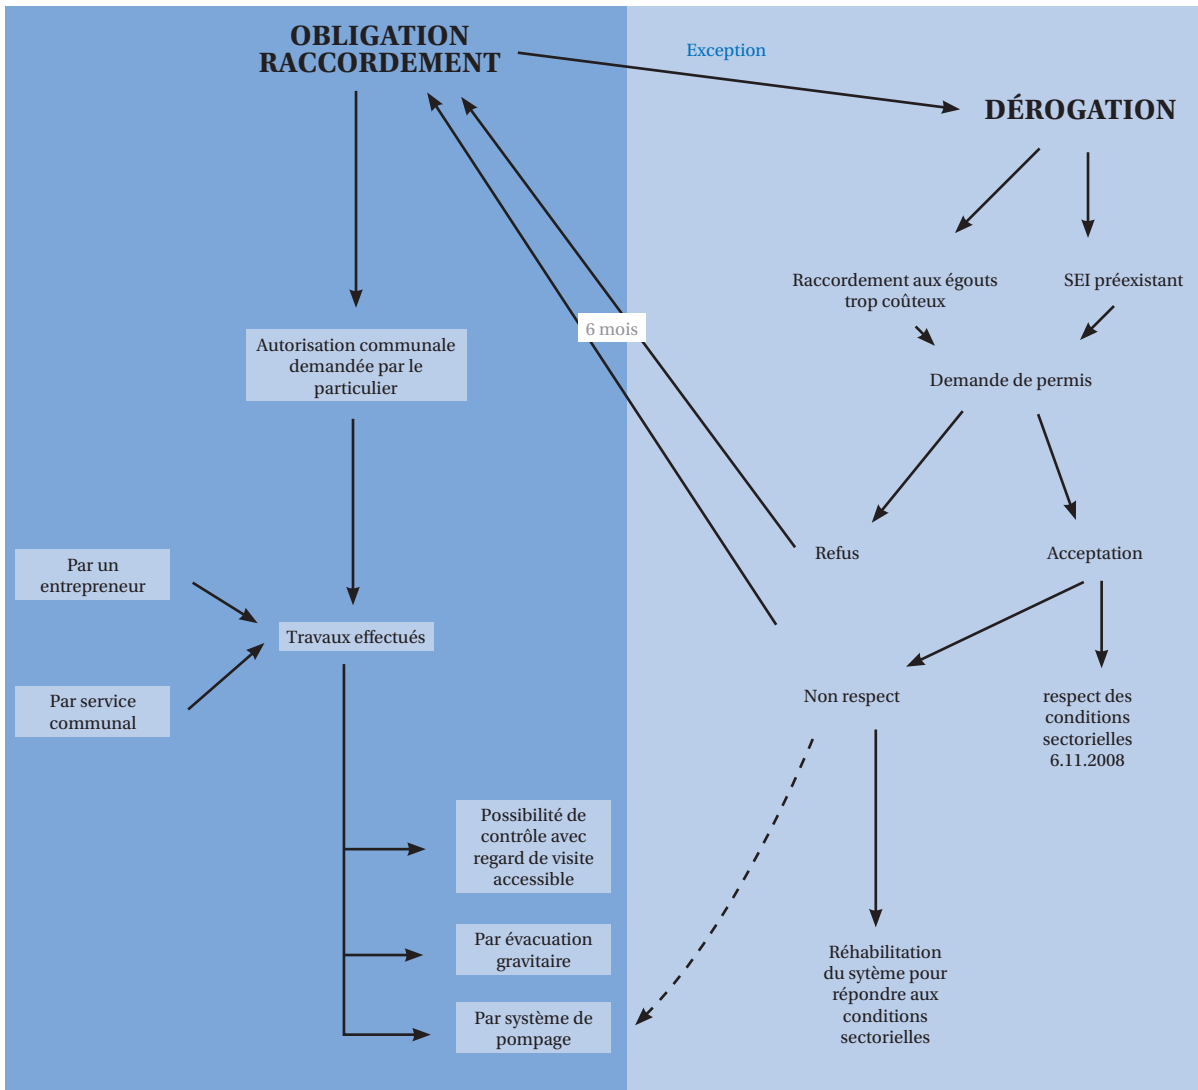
OBLIGATION RACCORDEMENT

Exception

DÉROGATION

Raccordement aux égouts trop coûteux

SEI préexistant

Demande de permis

6 mois

Autorisation communale demandée par le particulier

Refus

Acceptation

Par un entrepreneur

Travaux effectués

Par service communal

Non respect

respect des conditions sectorielles 6.11.2008

Possibilité de contrôle avec regard de visite accessible

Par évacuation gravitaire

Par système de pompage

Réhabilitation du sytème pour répondre aux conditions sectorielles